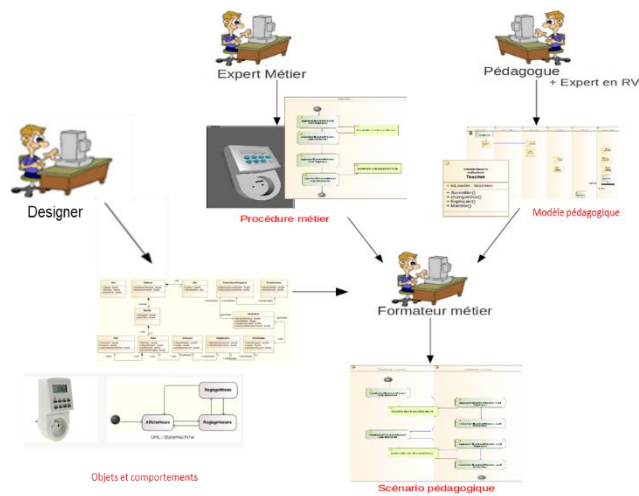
Expert Métier

Pédagogue
+ Expert en RV

Designer

Procédure métier

Teacher
+ Surveiller()
+ changerPos()
+ Expliquer()
+ Montrer()

Modèle pédagogique

Formateur métier

Affichateur

UML::StateMachine

Objets et comportements

Scénario pédagogique